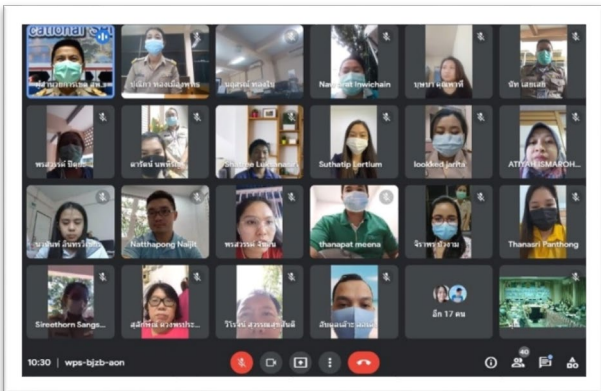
cational St
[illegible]
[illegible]
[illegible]
Nawarat Inwichain
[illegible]
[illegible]
พรสวรรค์ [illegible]
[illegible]
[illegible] Luesanaki
Suthatip Lertium
lookked janha
ATIYAH ISMAROH
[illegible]
Natthapong Naijit
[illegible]
thanapat meena
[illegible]
Thanasri Panthong
Sireethorn Sangs
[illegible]
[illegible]
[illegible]
อีก 17 คน
10:30 | wps-bjzb-aon
40